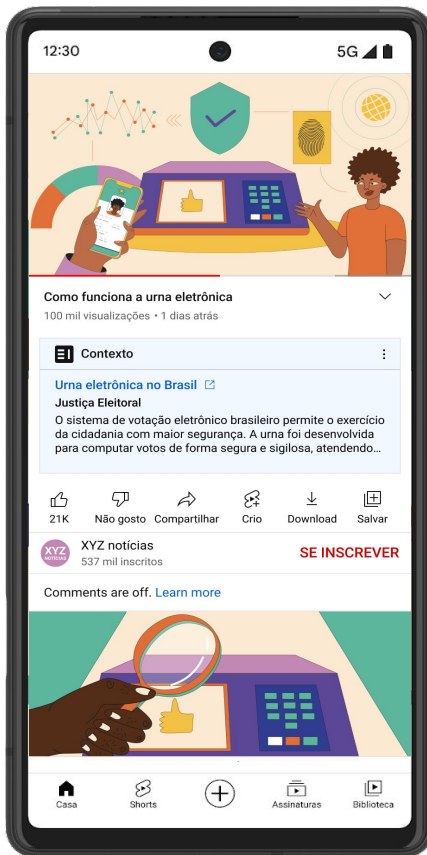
12:30

5G

Como funciona a urna eletrônica

100 mil visualizações • 1 dias atrás

Contexto

Urna eletrônica no Brasil

Justiça Eleitoral

O sistema de votação eletrônico brasileiro permite o exercício da cidadania com maior segurança. A urna foi desenvolvida para computar votos de forma segura e sigilosa, atendendo...

21K
Não gosto
Compartilhar
Crio
Download
Salvar

XYZ NOTÍCIAS

XYZ notícias

537 mil inscritos

SE INSCREVER

Comments are off. Learn more

Casa
Shorts
Assinaturas
Biblioteca